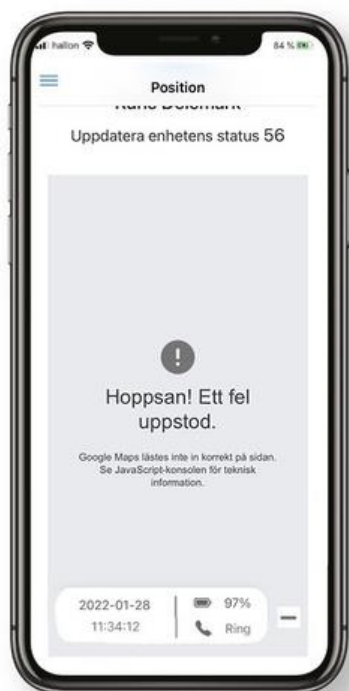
hallon
84 %

Position

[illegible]

Uppdatera enhetens status 56

!

Hoppsan! Ett fel uppstod.

Google Maps lästes inte in korrekt på sidan. Se JavaScript-konsolen för teknisk information.

2022-01-28
11:34:12

97%
Ring

—